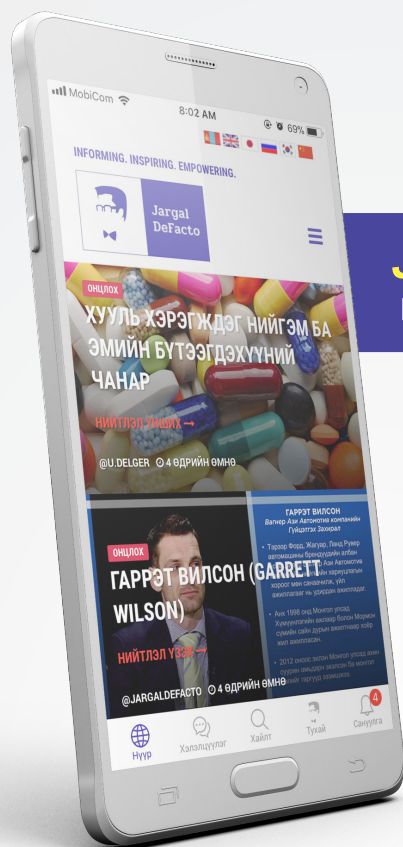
MobiCom 8:02 AM 69%

INFORMING. INSPIRING. EMPOWERING.

Jargal DeFacto

ОНЦЛОХ

ХУУЛЬ ХЭРЭГЖДЭГ НИЙГЭМ БА ЭМИЙН БҮТЭЭГДЭХҮҮНИЙ ЧАНАР

НИЙТЛЭЛ ҮЗЭХ →

@U.DELGER 4 ӨДРИЙН ӨМНӨ

ГАРРЭТ ВИЛСОН
Ватнер Азн Автомотив компанийн Гүйцэтгэх Захирал

ОНЦЛОХ

ГАРРЭТ ВИЛСОН (GARRETT WILSON)

НИЙТЛЭЛ ҮЗЭХ →

@JARGALDEFACTO 4 ӨДРИЙН ӨМНӨ

Нүүр Хэлэлцүүлэг Хайлт Тухай Сануулга 4